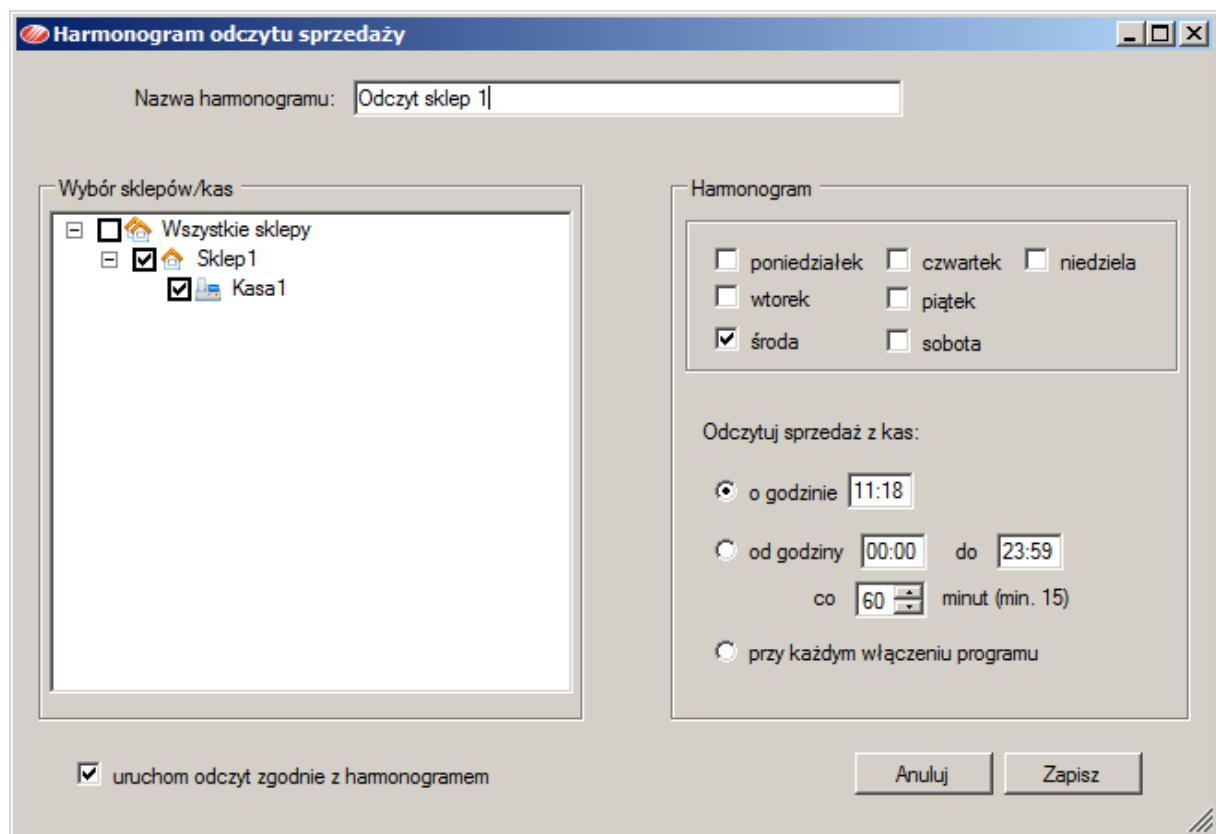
Harmonogram odczytu sprzedaży

Nazwa harmonogramu: Odczyt sklep 1

Wybór sklepów/kas

Wszystkie sklepy
Sklep1
Kasa1

Harmonogram

poniedziałek
czwartek
niedziela
wtorek
piątek
środa
sobota

Odczytuj sprzedaż z kas:

o godzinie 11:18

od godziny 00:00 do 23:59

co 60 minut (min. 15)

przy każdym włączeniu programu

uruchom odczyt zgodnie z harmonogramem

Anuluj
Zapisz